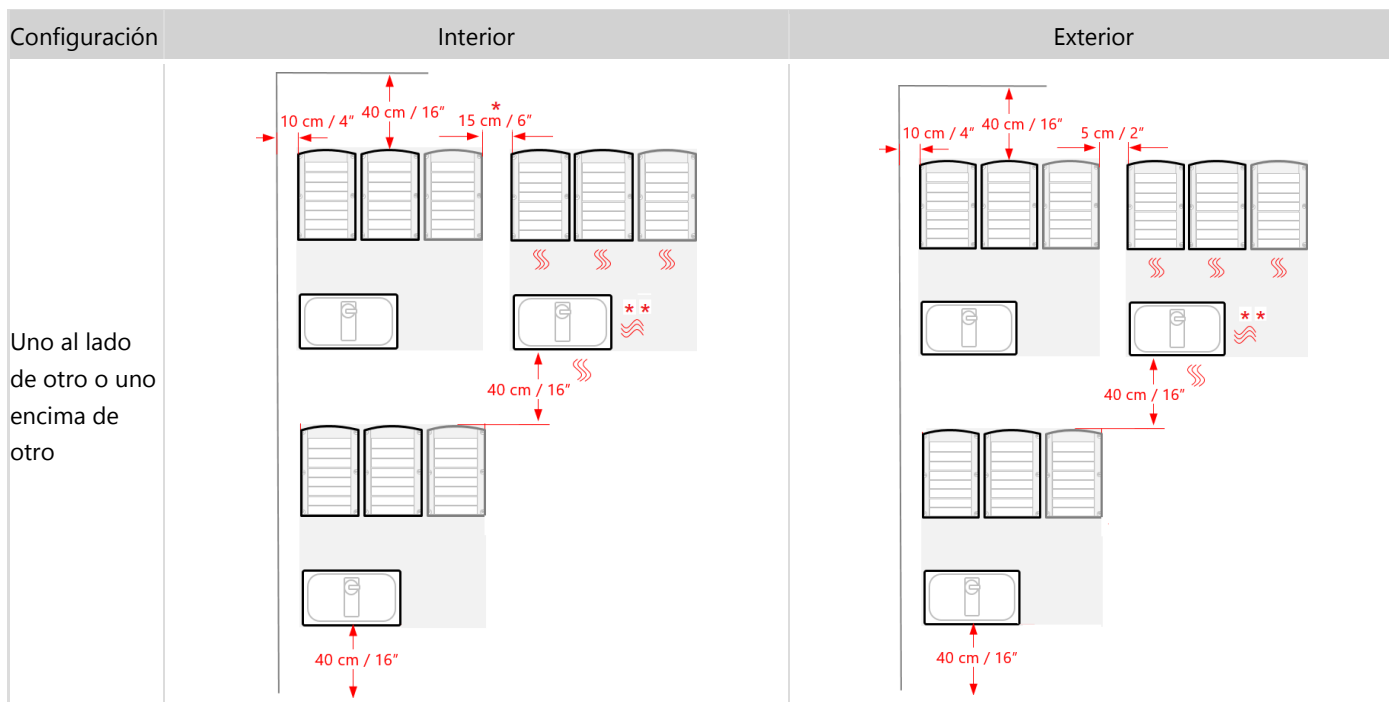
| Configuración | Interior | Exterior |
|---|---|---|
| Uno al lado de otro o uno encima de otro | 10 cm / 4″<br>40 cm / 16″<br>15 cm / 6″ *<br>* *<br>40 cm / 16″<br>40 cm / 16″ | 10 cm / 4″<br>40 cm / 16″<br>5 cm / 2″<br>* *<br>40 cm / 16″<br>40 cm / 16″ |